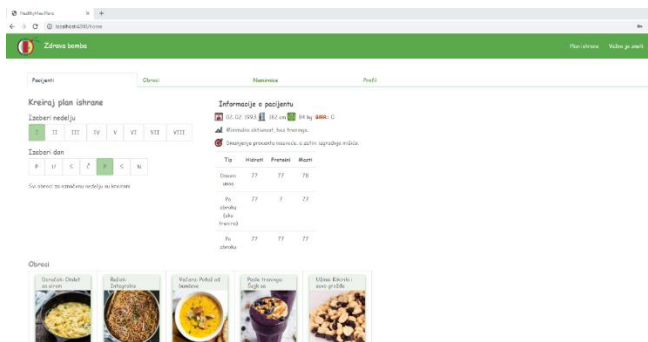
HealthyMealPlans × +

localhost:4200/home

Zdrava bomba

Plan ishrane Vežbe za snagu

Pacijenti Obroci Namirnice Profil

Kreiraj plan ishrane

Izaberi nedelju

I II III IV V VI VII VIII

Izaberi dan

P U S Č P S N

Svi obroci za označenu nedelju su kreirani

Informacije o pacijentu

02.02.1993. 182 cm 84 kg BMI: G

Minimalno aktivnost, bez treninga.

Smanjenje procenta masnoće, a zadrži ispravnije mišića.

| Tip | Hidrati | Proteini | Masti |
|---|---|---|---|
| Dnevni unos | 77 | 77 | 78 |
| Po obroku (uz trening) | 77 | 7 | 77 |
| Po obroku | 77 | 77 | 77 |

Obroci

Doručak: Omlet sa sirom

Ručak: Testenina

Večera: Potaž od bundeve

Posle treninga: Šejk sa

Užina: Kikiriki i suvo grožđe